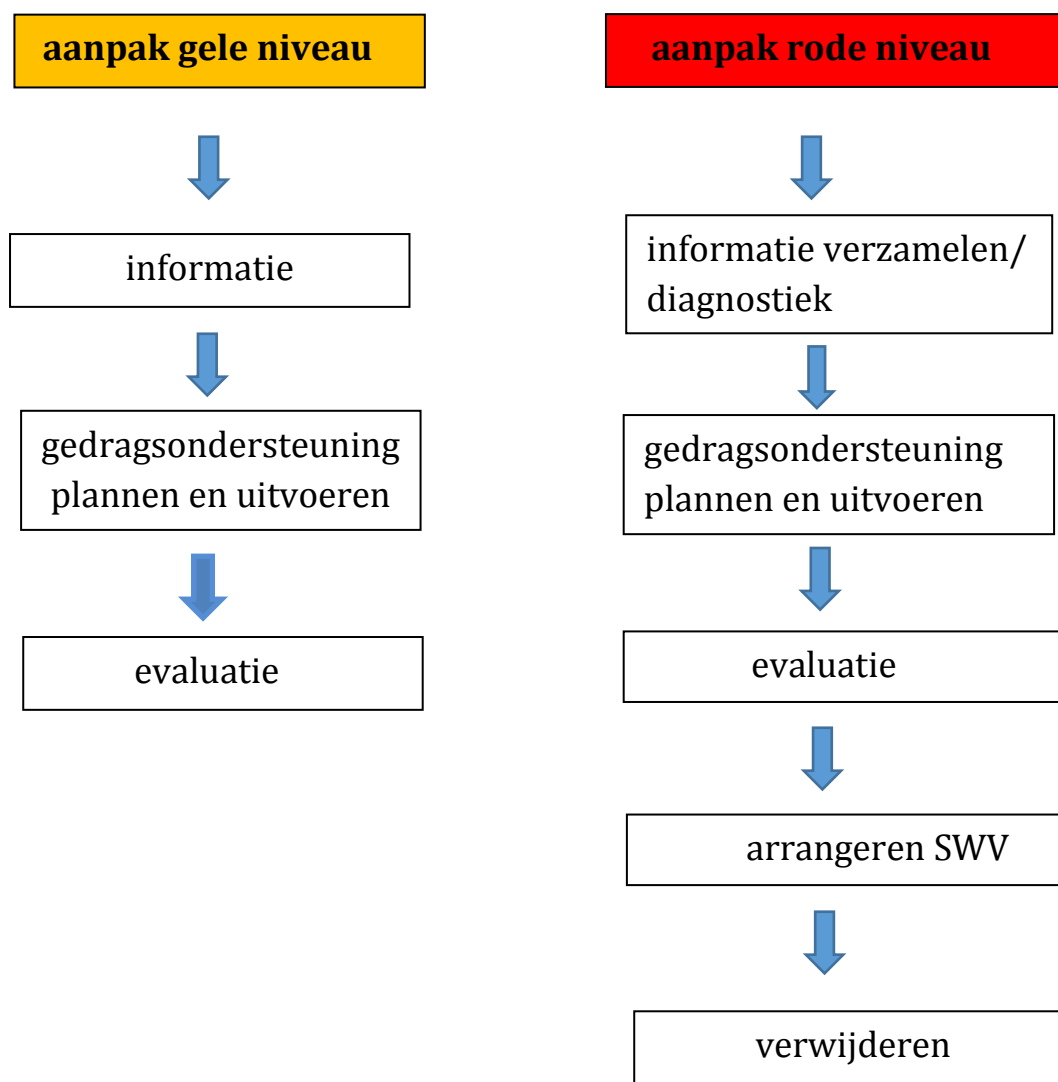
aanpak gele niveau

informatie

gedragsondersteuning plannen en uitvoeren

evaluatie

aanpak rode niveau

informatie verzamelen/ diagnostiek

gedragsondersteuning plannen en uitvoeren

evaluatie

arrangeren SWV

verwijderen